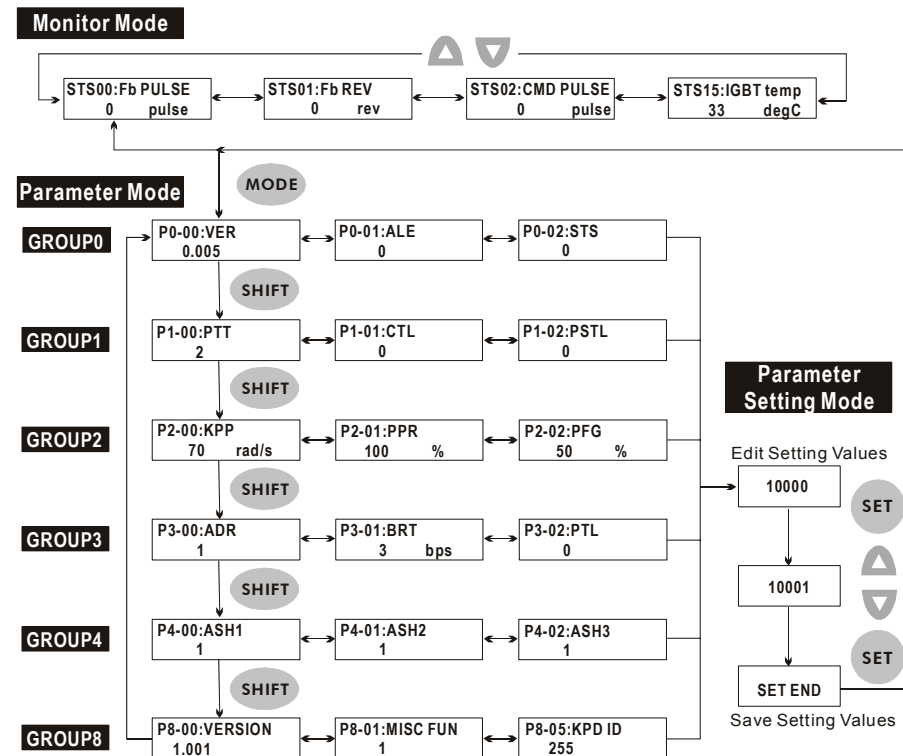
Monitor Mode

STS00:Fb PULSE
0 pulse

STS01:Fb REV
0 rev

STS02:CMD PULSE
0 pulse

STS15:IGBT temp
33 degC

Parameter Mode

MODE

GROUP0

P0-00:VER
0.005

P0-01:ALE
0

P0-02:STS
0

SHIFT

GROUP1

P1-00:PTT
2

P1-01:CTL
0

P1-02:PSTL
0

SHIFT

GROUP2

P2-00:KPP
70 rad/s

P2-01:PPR
100 %

P2-02:PFG
50 %

SHIFT

GROUP3

P3-00:ADR
1

P3-01:BRT
3 bps

P3-02:PTL
0

SHIFT

GROUP4

P4-00:ASH1
1

P4-01:ASH2
1

P4-02:ASH3
1

SHIFT

GROUP8

P8-00:VERSION
1.001

P8-01:MISC FUN
1

P8-05:KPD ID
255

Parameter Setting Mode

Edit Setting Values

10000

SET

10001

SET

SET END

Save Setting Values